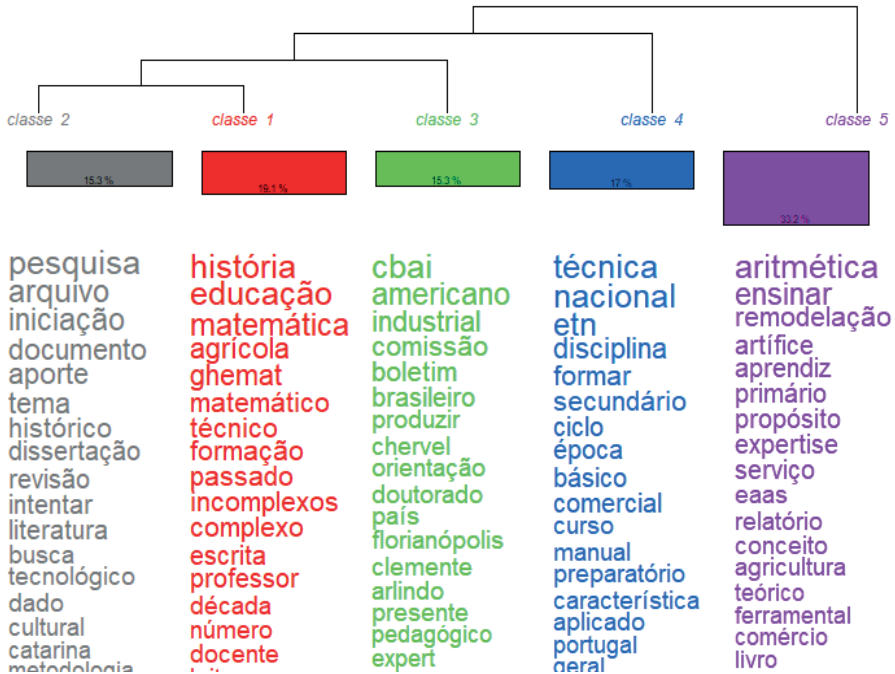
classe 2
classe 1
classe 3
classe 4
classe 5

15.3 %
19.1 %
15.3 %
17 %
33.2 %

pesquisa
arquivo
iniciação
documento
aporte
tema
histórico
dissertação
revisão
intentar
literatura
busca
tecnológico
dado
cultural
catarina
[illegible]

história
educação
matemática
agrícola
ghemat
matemático
técnico
formação
passado
incomplexos
complexo
escrita
professor
década
número
docente
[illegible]

cbai
americano
industrial
comissão
boletim
brasileiro
produzir
chervel
orientação
doutorado
país
florianópolis
clemente
arlindo
presente
pedagógico
expert

técnica
nacional
etn
disciplina
formar
secundário
ciclo
época
básico
comercial
curso
manual
preparatório
característica
aplicado
portugal
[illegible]

aritmética
ensinar
remodelação
artífice
aprendiz
primário
propósito
expertise
serviço
eaas
relatório
conceito
agricultura
teórico
ferramental
comércio
livro